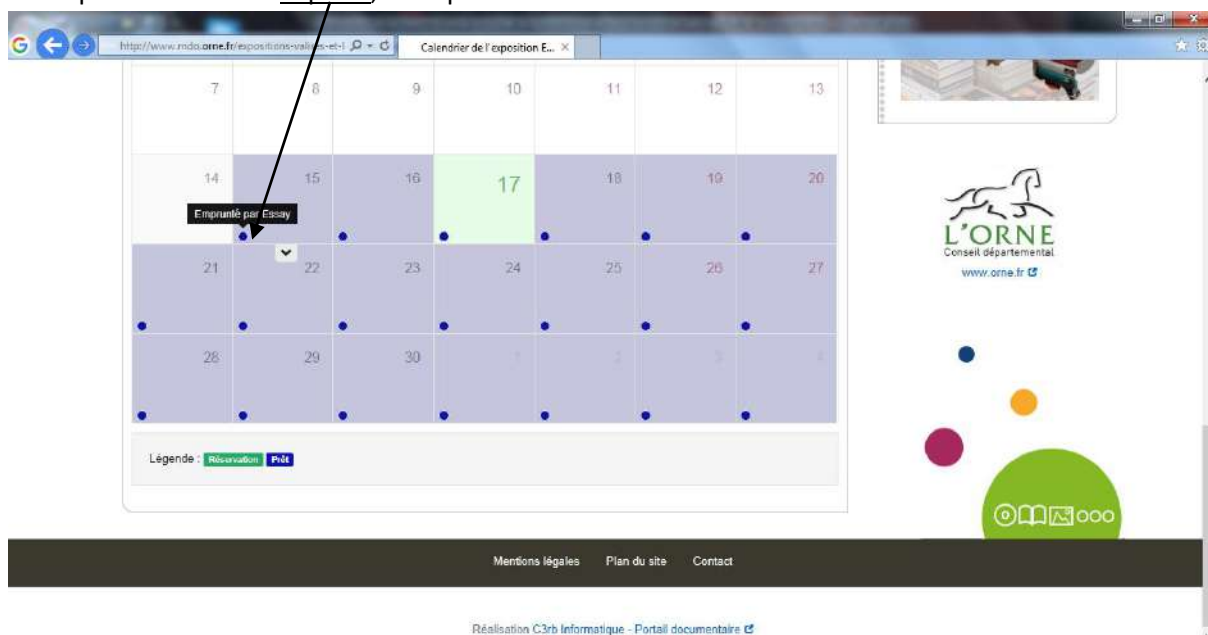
http://www.mdo.orne.fr/expositions-valises-et-l

Calendrier de l'exposition E... ×

| 7 | 8 | 9 | 10 | 11 | 12 | 13 |
|---|---|---|---|---|---|---|
| 14 | 15 | 16 | 17 | 18 | 19 | 20 |
| 21 | 22 | 23 | 24 | 25 | 26 | 27 |
| 28 | 29 | 30 | 1 | 2 | 3 | 4 |

Emprunté par Essay

Légende : Réservation Prêt

L'ORNE
Conseil départemental
www.orne.fr

Mentions légales Plan du site Contact

Réalisation C3rb Informatique - Portail documentaire